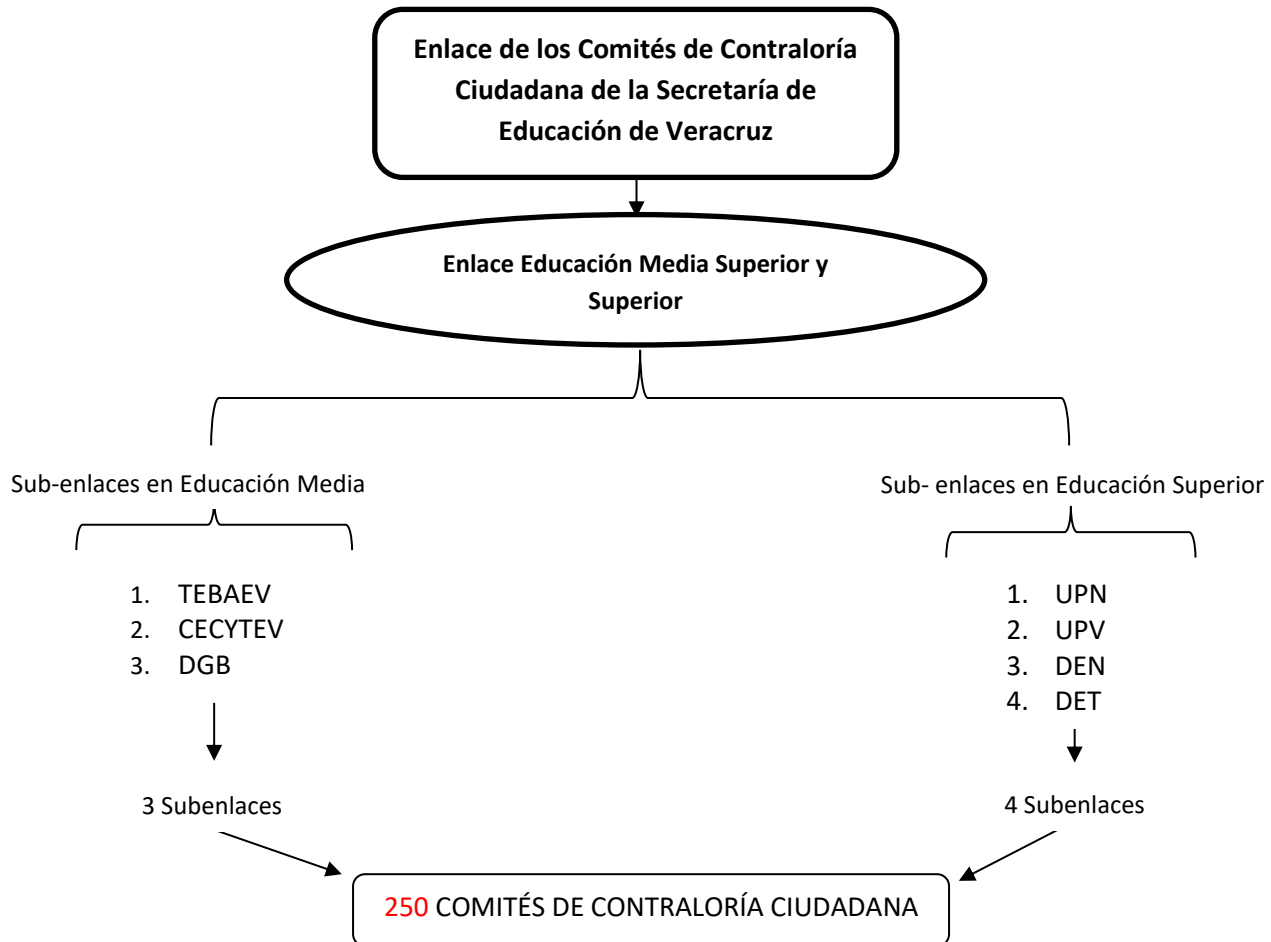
Enlace de los Comités de Contraloría Ciudadana de la Secretaría de Educación de Veracruz

Enlace Educación Media Superior y Superior

Sub-enlaces en Educación Media

1. TEBAEV
2. CECYTEV
3. DGB

3 Subenlaces

Sub- enlaces en Educación Superior

1. UPN
2. UPV
3. DEN
4. DET

4 Subenlaces

250 COMITÉS DE CONTRALORÍA CIUDADANA